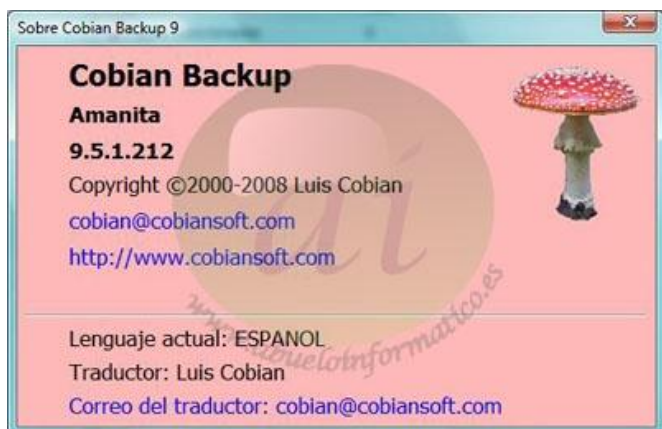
Sobre Cobian Backup 9

Cobian Backup

Amanita

9.5.1.212

Copyright ©2000-2008 Luis Cobian

cobian@cobiansoft.com

http://www.cobiansoft.com

ui

www.abueloinformatico.es

Lenguaje actual: ESPANOL

Traductor: Luis Cobian

Correo del traductor: cobian@cobiansoft.com